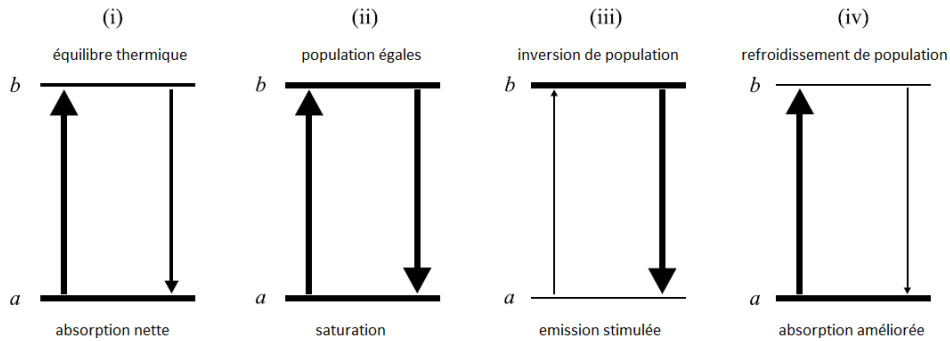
(i)
équilibre thermique
$b$
$a$
absorption nette

(ii)
population égales
$b$
$a$
saturation

(iii)
inversion de population
$b$
$a$
emission stimulée

(iv)
refroidissement de population
$b$
$a$
absorption améliorée